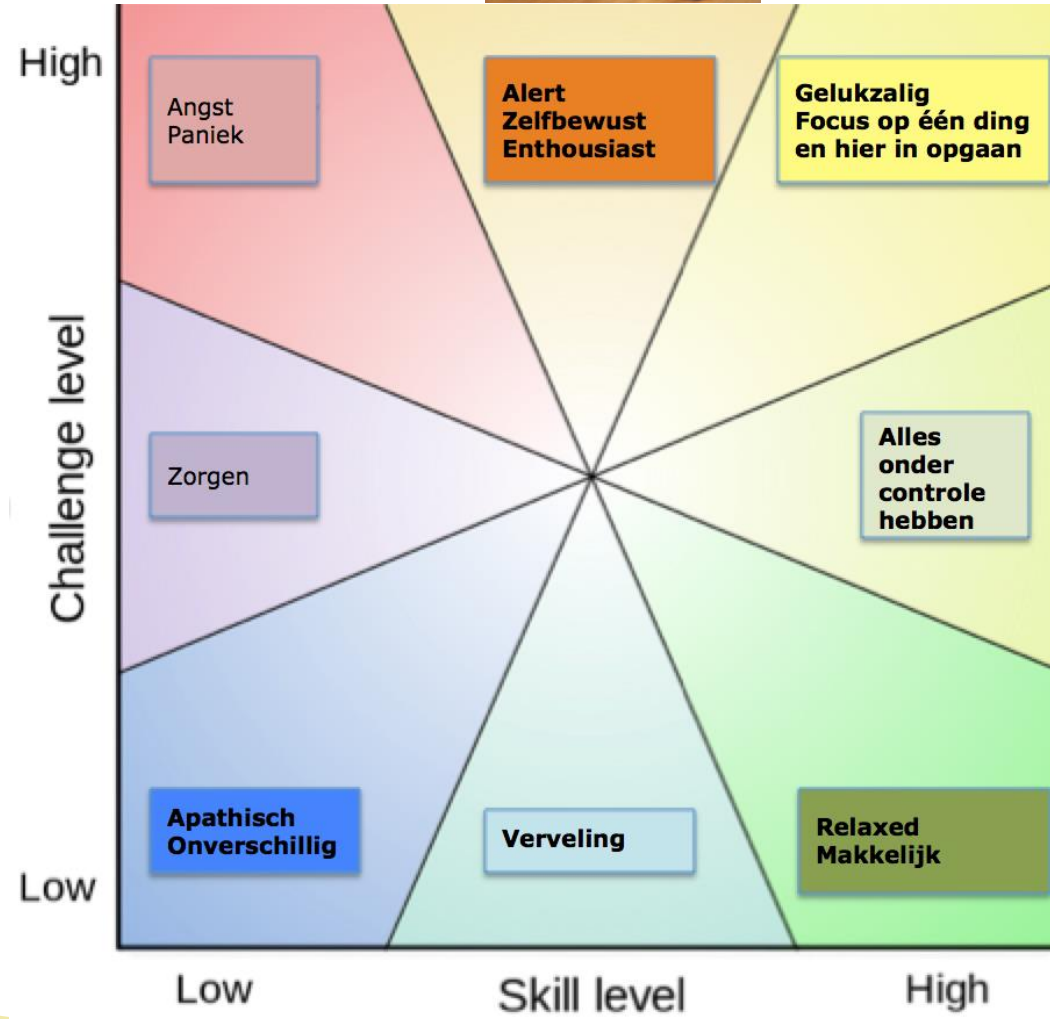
High

Angst
Paniek

Alert
Zelfbewust
Enthousiast

Gelukzalig
Focus op één ding
en hier in opgaan

Challenge level

Zorgen

Alles
onder
controle
hebben

Apathisch
Onverschillig

Verveling

Relaxed
Makkelijk

Low

Low

Skill level

High